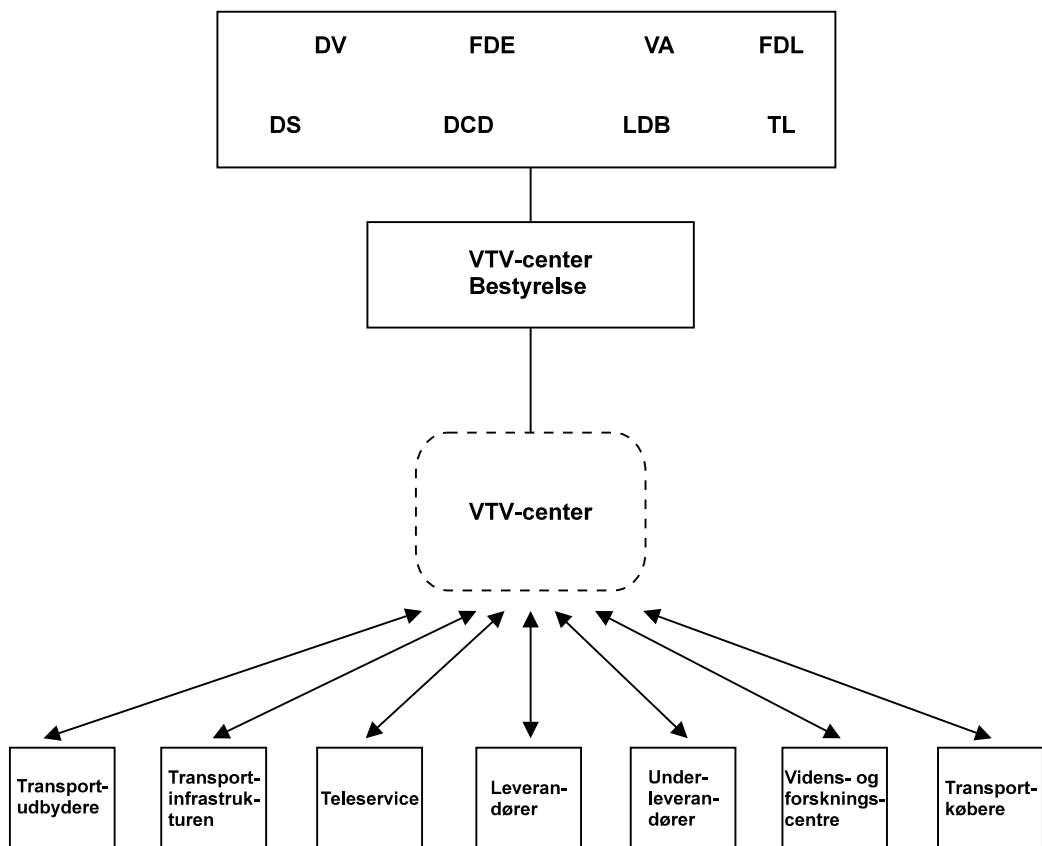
DV FDE VA FDL

DS DCD LDB TL

VTV-center
Bestyrelse

VTV-center

Transportudbydere

Transportinfrastrukturen

Teleservice

Leverandører

Underleverandører

Videns- og forskningscentre

Transportkøbere